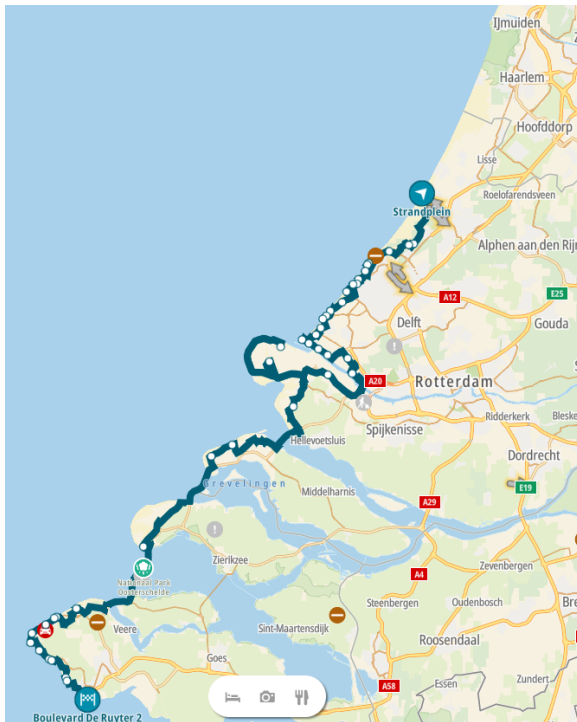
IJmuiden
Haarlem
Hoofddorp
Lisse
Roelofarendsveen
Strandplein
Alphen aan den Rijn
A12
E25
Delft
Gouda
A20
Rotterdam
Ridderkerk
Bleiswijk
Hellevoetsluis
Spijkenisse
Dordrecht
Grevelingen
Middelharnis
E19
A29
Zierikzee
Nationaal Park Oosterschelde
Zevenbergen
A4
Steenbergen
Oudenbosch
Veere
Sint-Maartensdijk
Roosendaal
Goes
A58
Essen
Zundert
Boulevard De Ruyter 2